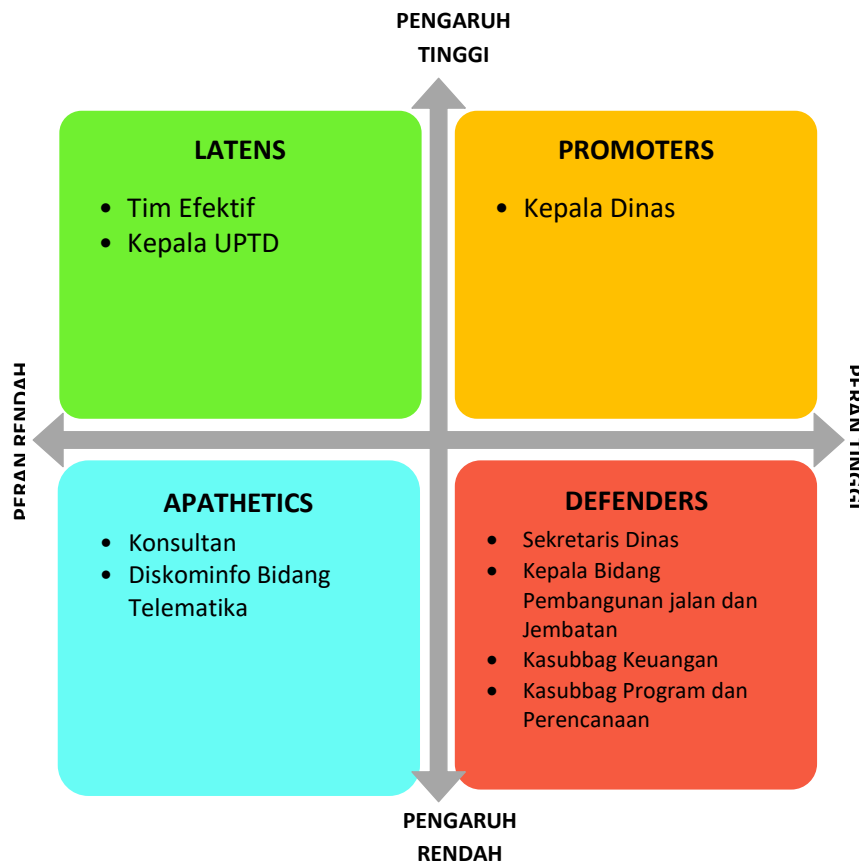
PENGARUH TINGGI

LATENS

- Tim Efektif
- Kepala UPTD

PROMOTERS

- Kepala Dinas

PERAN RENDAH

PERAN TINGGI

APATHETICS

- Konsultan
- Diskominfo Bidang Telematika

DEFENDERS

- Sekretaris Dinas
- Kepala Bidang Pembangunan jalan dan Jembatan
- Kasubbag Keuangan
- Kasubbag Program dan Perencanaan

PENGARUH RENDAH